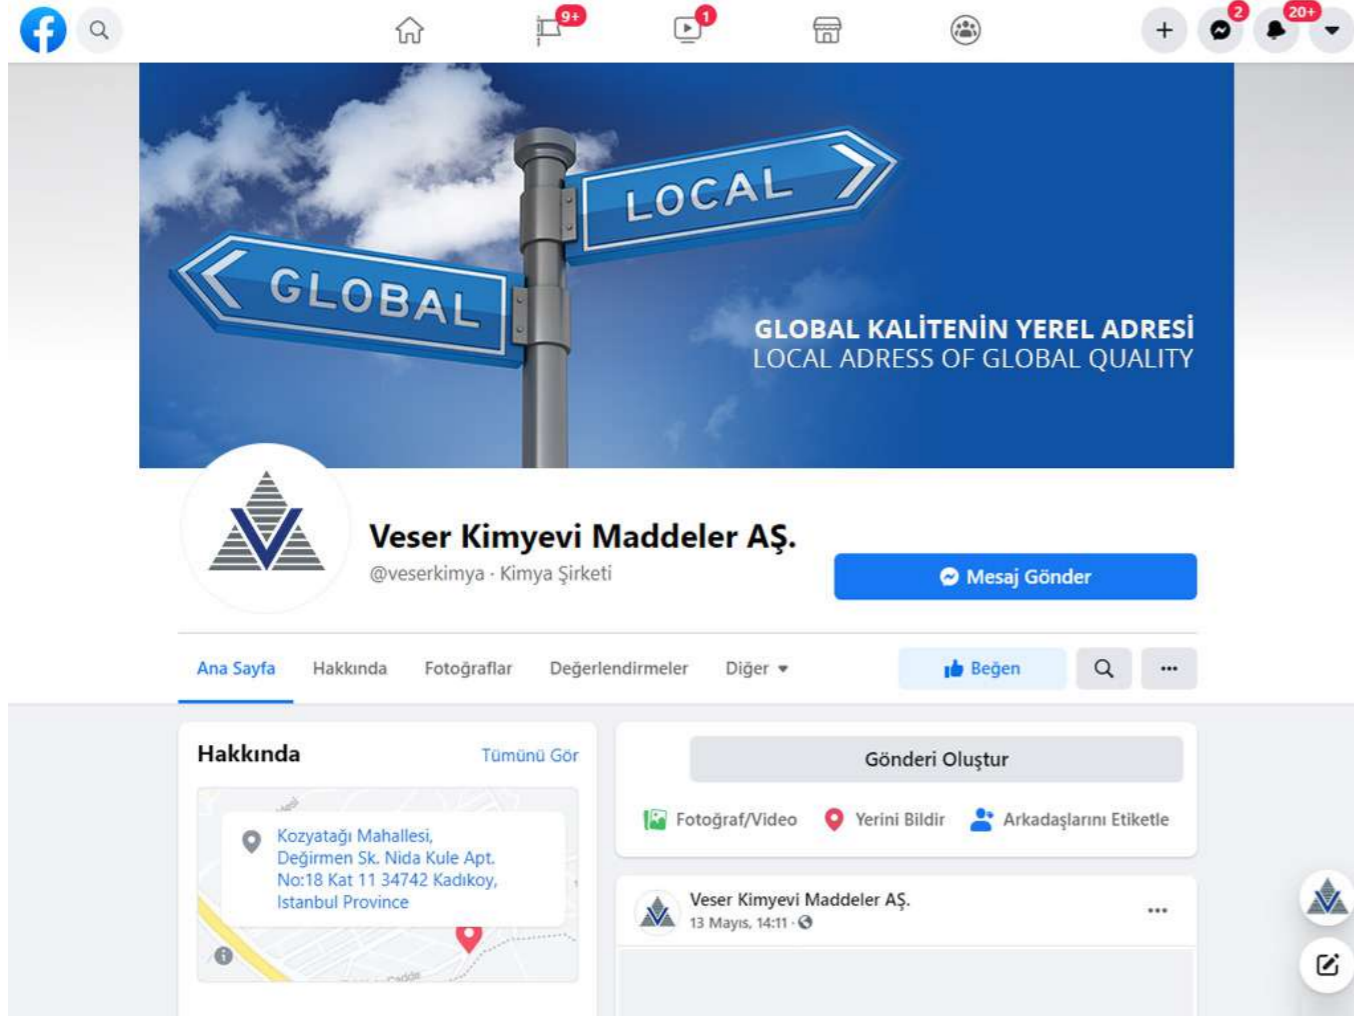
9+
1
2
20+

LOCAL
GLOBAL
GLOBAL KALİTENİN YEREL ADRESİ
LOCAL ADRESS OF GLOBAL QUALITY

Veser Kimyevi Maddeler AŞ.
@veserkimya · Kimya Şirketi

Mesaj Gönder

Ana Sayfa Hakkında Fotoğraflar Değerlendirmeler Diğer

Beğen

Hakkında
Tümünü Gör

Kozyatağı Mahallesi, Değirmen Sk. Nida Kule Apt. No:18 Kat 11 34742 Kadıkoy, Istanbul Province

Gönderi Oluştur

Fotoğraf/Video Yerini Bildir Arkadaşlarını Etiketle

Veser Kimyevi Maddeler AŞ.
13 Mayıs, 14:11 ·